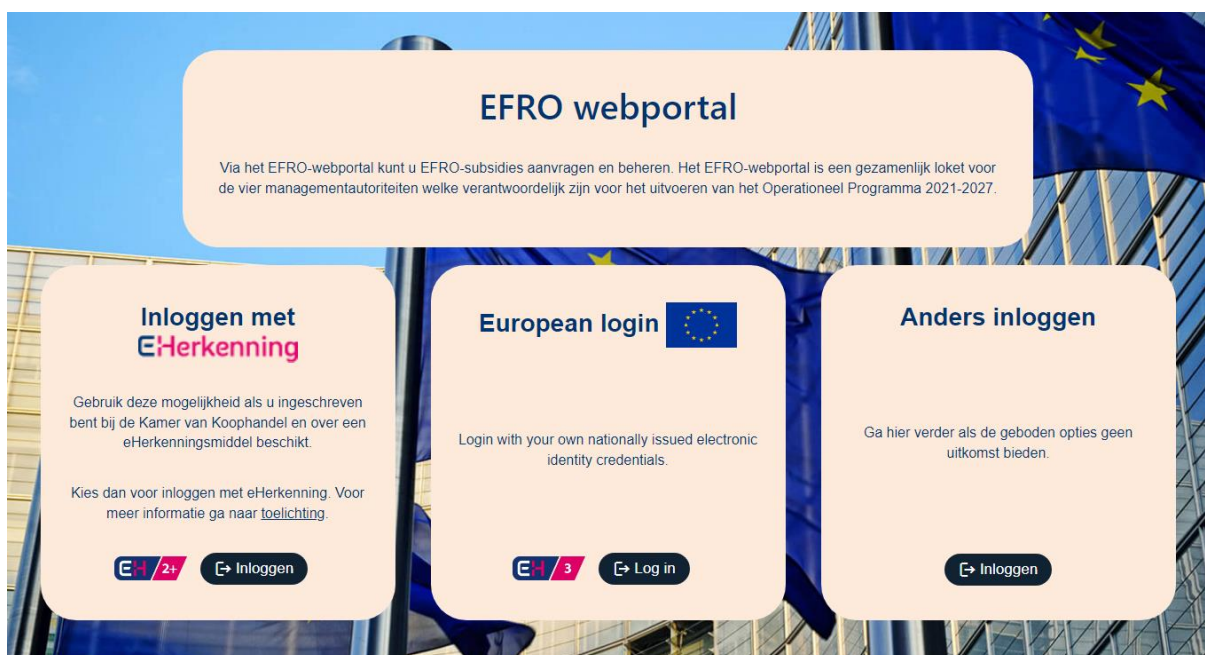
EFRO webportal

Via het EFRO-webportal kunt u EFRO-subsidies aanvragen en beheren. Het EFRO-webportal is een gezamenlijk loket voor de vier managementautoriteiten welke verantwoordelijk zijn voor het uitvoeren van het Operationeel Programma 2021-2027.

Inloggen met eHerkenning

Gebruik deze mogelijkheid als u ingeschreven bent bij de Kamer van Koophandel en over een eHerkenningsmiddel beschikt.

Kies dan voor inloggen met eHerkenning. Voor meer informatie ga naar toelichting.

EH 2+ Inloggen

European login

Login with your own nationally issued electronic identity credentials.

EH 3 Log in

Anders inloggen

Ga hier verder als de geboden opties geen uitkomst bieden.

Inloggen